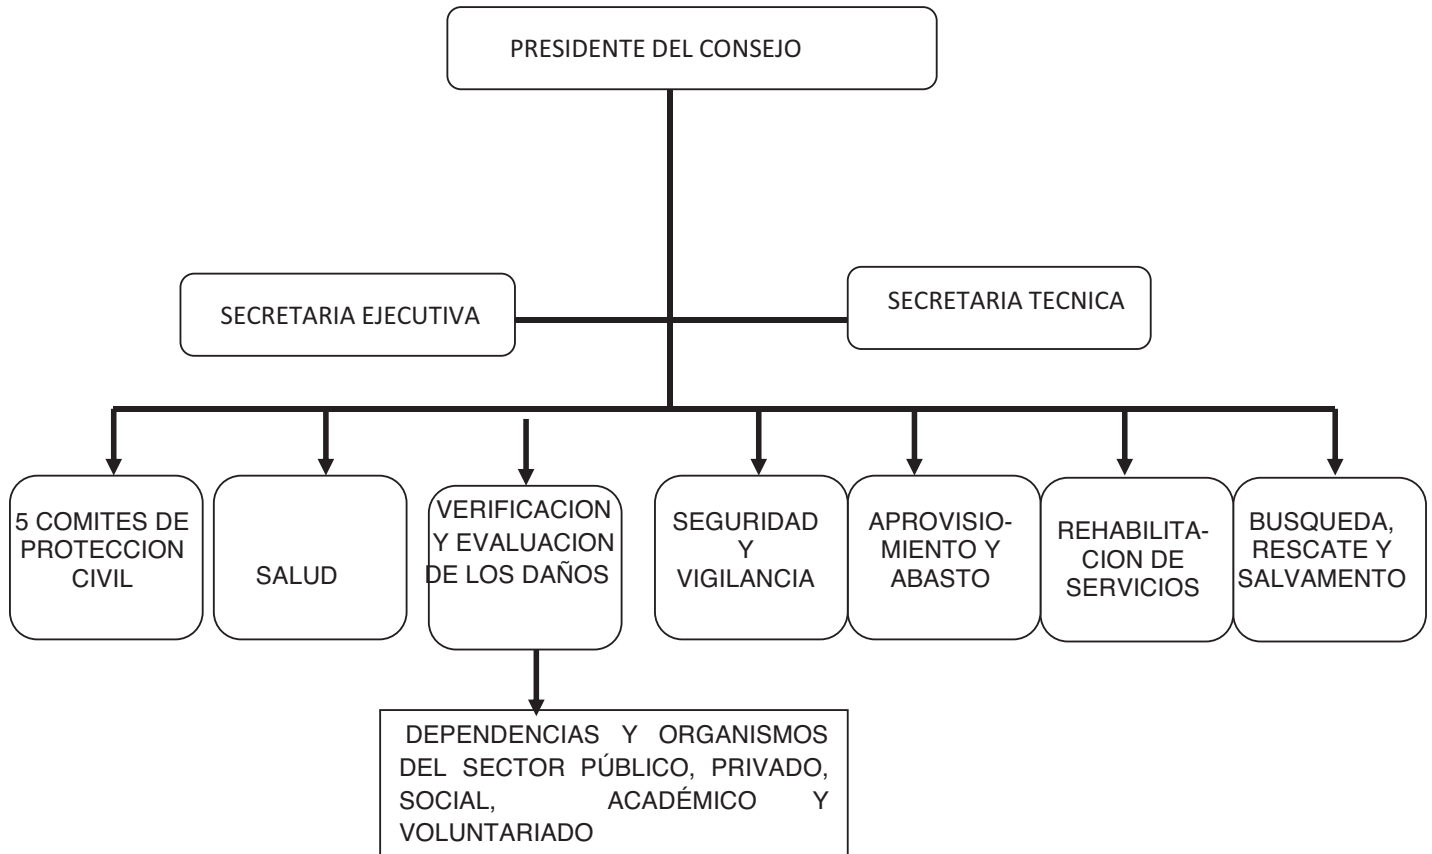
PRESIDENTE DEL CONSEJO

SECRETARIA EJECUTIVA

SECRETARIA TECNICA

5 COMITES DE PROTECCION CIVIL

SALUD

VERIFICACION Y EVALUACION DE LOS DAÑOS

SEGURIDAD Y VIGILANCIA

APROVISIONAMIENTO Y ABASTO

REHABILITACION DE SERVICIOS

BUSQUEDA, RESCATE Y SALVAMENTO

DEPENDENCIAS Y ORGANISMOS DEL SECTOR PÚBLICO, PRIVADO, SOCIAL, ACADÉMICO Y VOLUNTARIADO